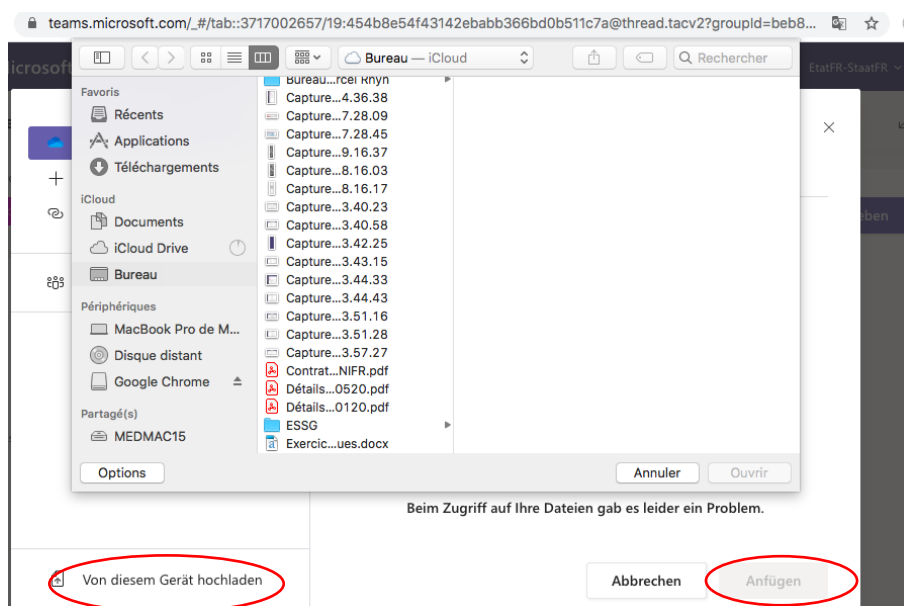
teams.microsoft.com/_#/tab::3717002657/19:454b8e54f43142ebabb366bd0b511c7a@thread.tacv2?groupId=beb8...

Microsoft

EtatFR-StaatFR

Bureau — iCloud

Rechercher

Favoris
Récents
Applications
Téléchargements
iCloud
Documents
iCloud Drive
Bureau
Périphériques
MacBook Pro de M...
Disque distant
Google Chrome
Partagé(s)
MEDMAC15

Bureau...rcel Rhyn
Capture...4.36.38
Capture...7.28.09
Capture...7.28.45
Capture...9.16.37
Capture...8.16.03
Capture...8.16.17
Capture...3.40.23
Capture...3.40.58
Capture...3.42.25
Capture...3.43.15
Capture...3.44.33
Capture...3.44.43
Capture...3.51.16
Capture...3.51.28
Capture...3.57.27
Contrat...NIFR.pdf
Détails...0520.pdf
Détails...0120.pdf
ESSG
Exercic...ues.docx

Options
Annuler
Ouvrir

eben

Beim Zugriff auf Ihre Dateien gab es leider ein Problem.

Von diesem Gerät hochladen

Abbrechen
Anfügen